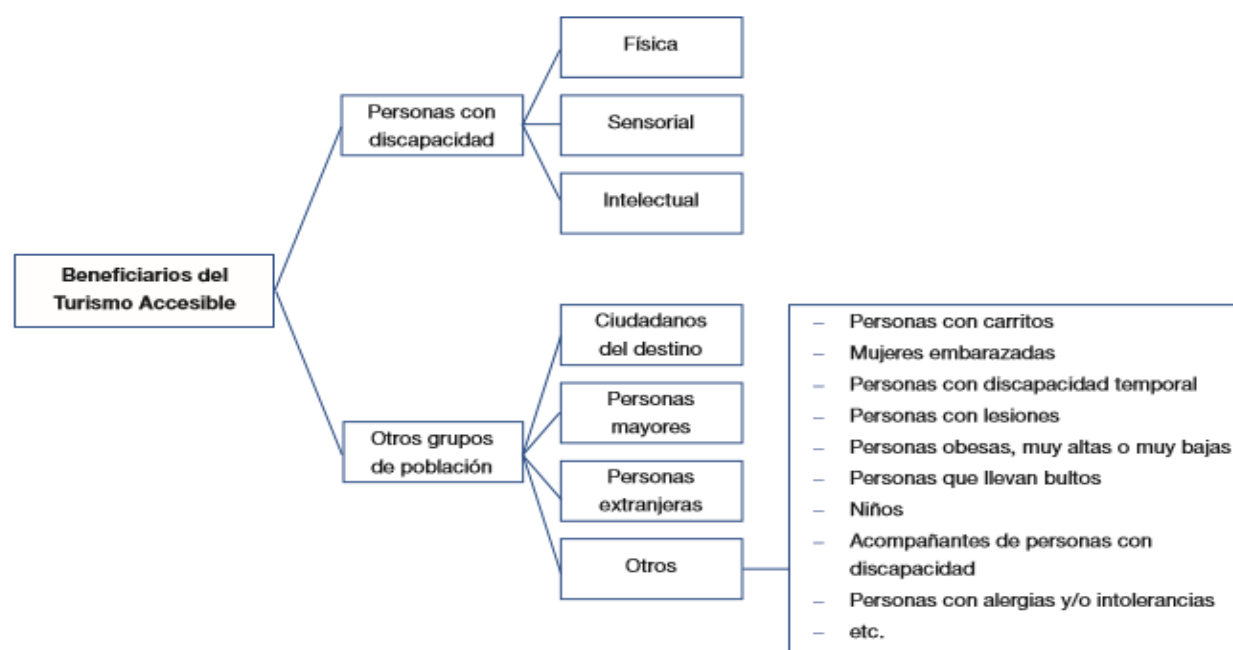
Beneficiarios del Turismo Accesible

Personas con discapacidad

Física

Sensorial

Intelectual

Otros grupos de población

Ciudadanos del destino

Personas mayores

Personas extranjeras

Otros

– Personas con carritos
– Mujeres embarazadas
– Personas con discapacidad temporal
– Personas con lesiones
– Personas obesas, muy altas o muy bajas
– Personas que llevan bultos
– Niños
– Acompañantes de personas con discapacidad
– Personas con alergias y/o intolerancias
– etc.